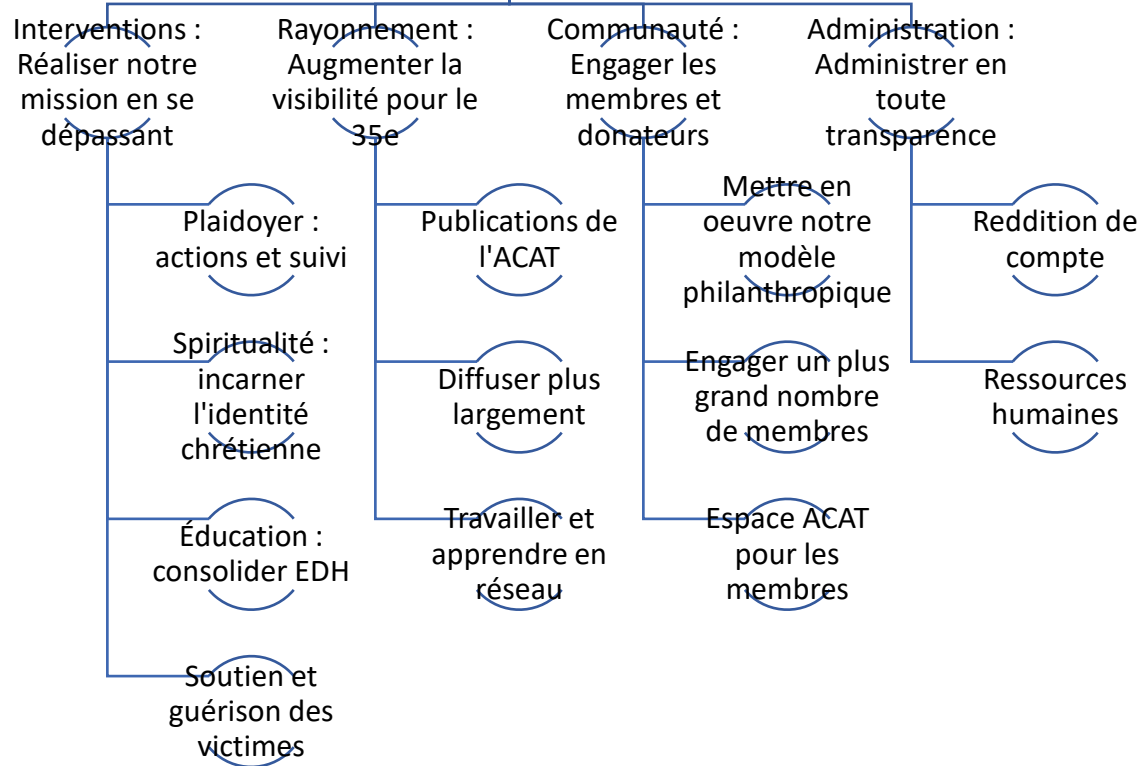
Interventions : Réaliser notre mission en se dépassant

Plaidoyer : actions et suivi

Spiritualité : incarner l'identité chrétienne

Éducation : consolider EDH

Soutien et guérison des victimes

Rayonnement : Augmenter la visibilité pour le 35e

Publications de l'ACAT

Diffuser plus largement

Travailler et apprendre en réseau

Communauté : Engager les membres et donateurs

Mettre en oeuvre notre modèle philanthropique

Engager un plus grand nombre de membres

Espace ACAT pour les membres

Administration : Administrer en toute transparence

Reddition de compte

Ressources humaines